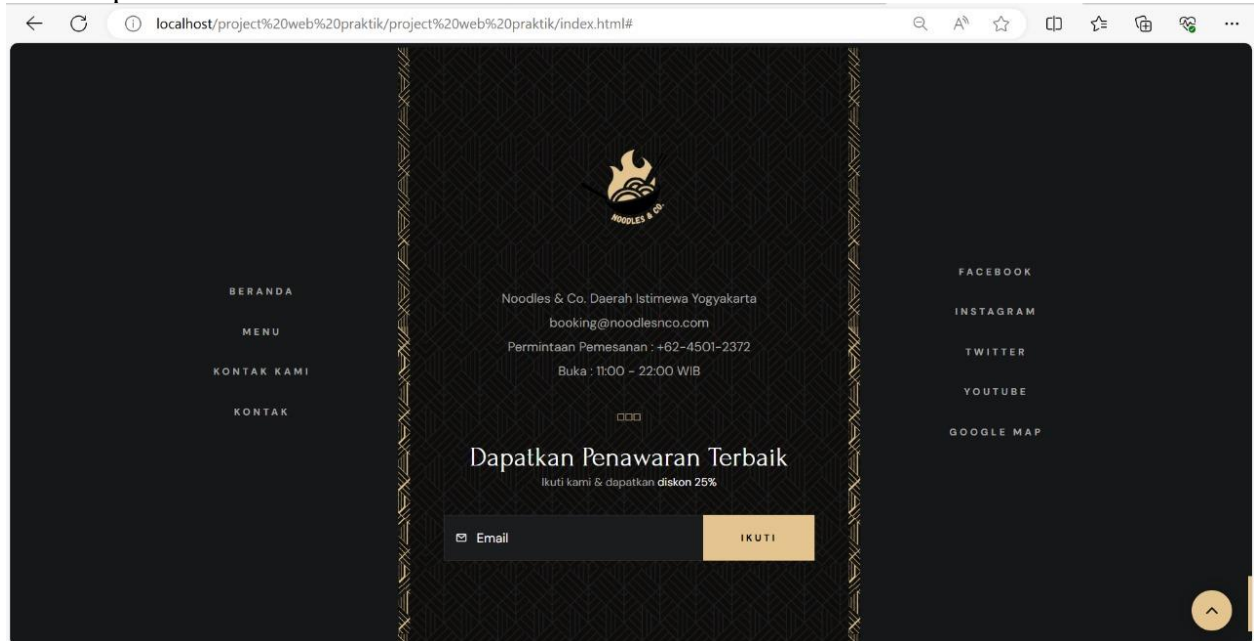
localhost/project%20web%20praktik/project%20web%20praktik/index.html#

NOODLES & CO.

BERANDA

MENU

KONTAK KAMI

KONTAK

Noodles & Co. Daerah Istimewa Yogyakarta
booking@noodlesnco.com
Permintaan Pemesanan : +62-4501-2372
Buka : 11:00 - 22:00 WIB

Dapatkan Penawaran Terbaik

Ikuti kami & dapatkan diskon 25%

Email

IKUTI

FACEBOOK

INSTAGRAM

TWITTER

YOUTUBE

GOOGLE MAP